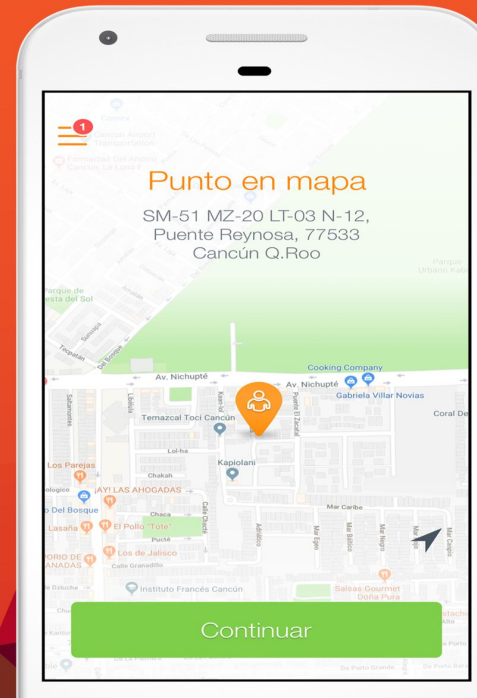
1

Punto en mapa

SM-51 MZ-20 LT-03 N-12, Puente Reynosa, 77533 Cancún Q.Roo

Parque de Fiesta del Sol

Av. Nichupté

Av. Nichupté

Cooking Company

Gabriela Villar Novias

Coral De

Temazcal Toci Cancún

Kapiolani

Los Parejas

¡AY! LAS AHOGADAS

Del Bosque

El Pollo "Tote"

Lasaña

Los de Jalisco

Mar Caribe

Instituto Francés Cancún

Salsas Gourmet Doña Pura

Continuar